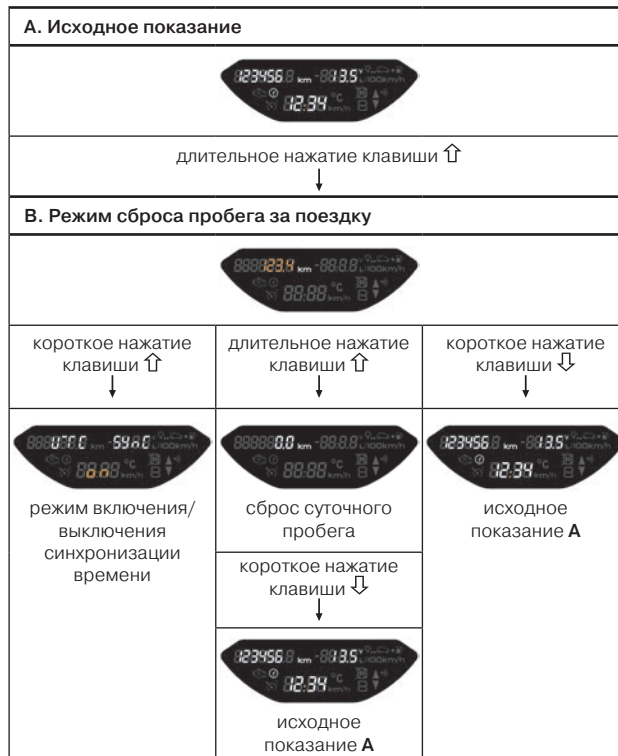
| A. Исходное показание | | |
|---|---|---|
| 123456 km -13.5° L/100km/h 12:34 °C km/h | | |
| длительное нажатие клавиши ⇧ ↓ | | |
| B. Режим сброса пробега за поездку | | |
| 123.4 km L/100km/h 88:88 °C km/h | | |
| короткое нажатие клавиши ⇧ ↓ | длительное нажатие клавиши ⇧ ↓ | короткое нажатие клавиши ⇩ ↓ |
| UTC km -SYnC 888 °C km/h | 0.0 km L/100km/h 88:88 °C km/h | 123456 km -13.5° L/100km/h 12:34 °C km/h |
| режим включения/ выключения синхронизации времени | сброс суточного пробега | исходное показание **A** |
| | короткое нажатие клавиши ⇩ ↓ | |
| | 123456 km -13.5° L/100km/h 12:34 °C km/h | |
| | исходное показание **A** | |